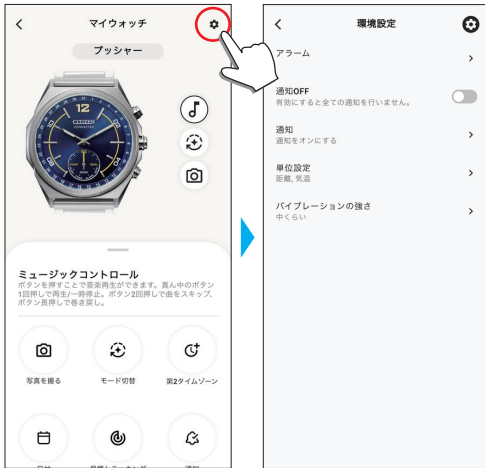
マイウォッチ

プッシャー

CITIZEN

ミュージックコントロール
ボタンを押すことで音楽再生ができます。真ん中のボタン1回押しで再生/一時停止。ボタン2回押しで曲をスキップ。ボタン長押しで巻き戻し。

写真を撮る

モード切替

第2タイムゾーン

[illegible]

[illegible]

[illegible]

環境設定

アラーム

通知OFF
有効にすると全ての通知を行いません。

通知
通知をオンにする

単位設定
距離, 気温

バイブレーションの強さ
中くらい